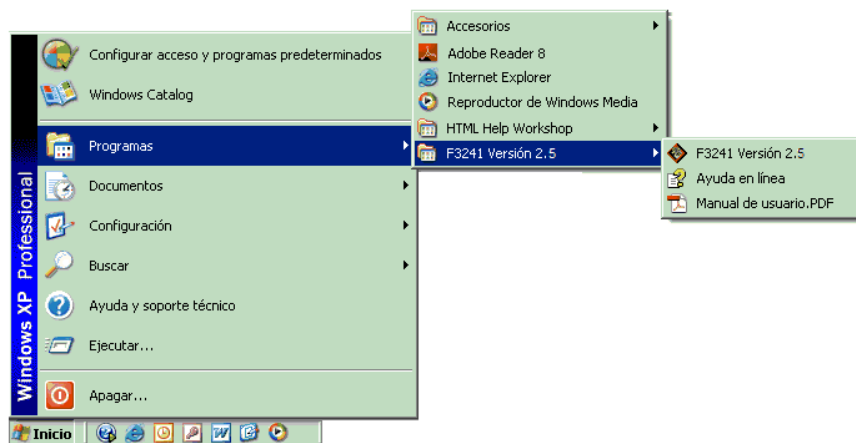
Windows XP Professional

Configurar acceso y programas predeterminados

Windows Catalog

Programas

Documentos

Configuración

Buscar

Ayuda y soporte técnico

Ejecutar...

Apagar...

Accesorios

Adobe Reader 8

Internet Explorer

Reproductor de Windows Media

HTML Help Workshop

F3241 Versión 2.5

F3241 Versión 2.5

Ayuda en línea

Manual de usuario.PDF

Inicio